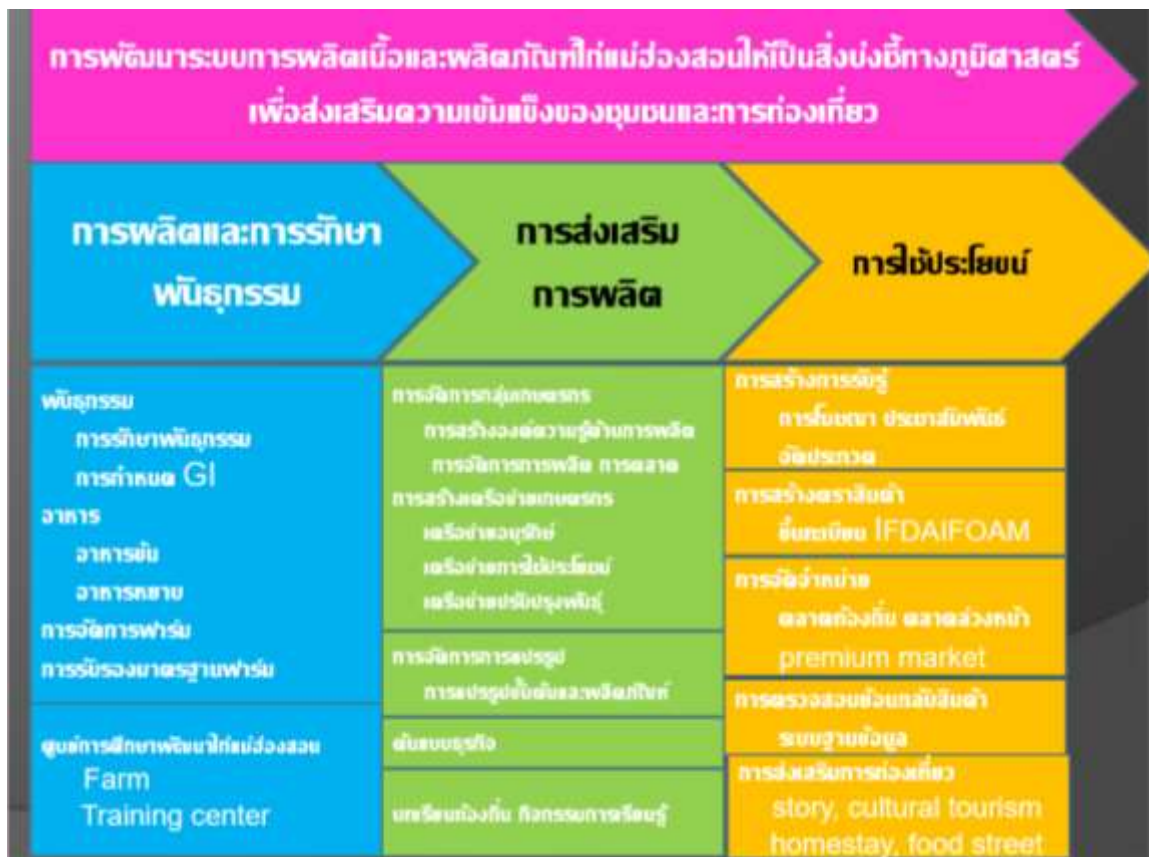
การพัฒนาระบบการผลิตเนื้อและผลิตภัณฑ์ไก่แม่ฮ่องสอนให้เป็นสิ่งบ่งชี้ทางภูมิศาสตร์ เพื่อส่งเสริมความเข้มแข็งของชุมชนและการท่องเที่ยว

การผลิตและการรักษาพันธุกรรม

การส่งเสริมการผลิต

การใช้ประโยชน์

พันธุกรรม
การรักษาพันธุกรรม
การกำหนด GI
อาหาร
อาหารข้น
อาหารหยาบ
การจัดการฟาร์ม
การรับรองมาตรฐานฟาร์ม

ศูนย์การศึกษาพัฒนาไก่แม่ฮ่องสอน
Farm
Training center

การจัดการกลุ่มเกษตรกร
การสร้างองค์ความรู้ด้านการผลิต
การจัดการการผลิต การตลาด
การสร้างเครือข่ายเกษตรกร
เครือข่ายธุรกิจ
เครือข่ายการใช้ประโยชน์
เครือข่ายปรับปรุงพันธุ์

การจัดการการแปรรูป
การแปรรูปขั้นต้นและผลิตภัณฑ์

ต้นแบบธุรกิจ

แหล่งเรียนรู้ท้องถิ่น กิจกรรมการเรียนรู้

การสร้างการรับรู้
การโฆษณา ประชาสัมพันธ์
จัดประกวด

การสร้างตราสินค้า
ขึ้นทะเบียน IFDAIFOAM

การจัดจำหน่าย
ตลาดท้องถิ่น ตลาดล่วงหน้า
premium market

การตรวจสอบย้อนกลับสินค้า
ระบบฐานข้อมูล

การส่งเสริมการท่องเที่ยว
story, cultural tourism
homestay, food street